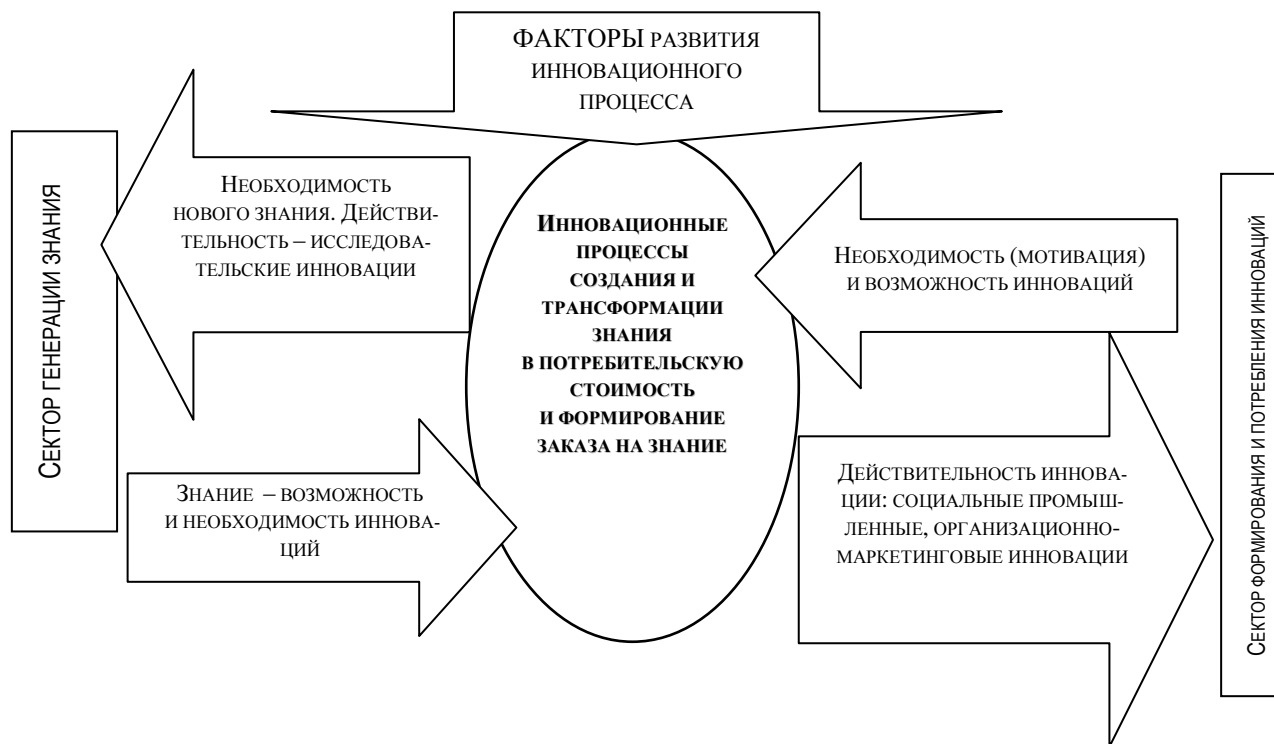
ФАКТОРЫ РАЗВИТИЯ ИННОВАЦИОННОГО ПРОЦЕССА

СЕКТОР ГЕНЕРАЦИИ ЗНАНИЯ

НЕОБХОДИМОСТЬ НОВОГО ЗНАНИЯ. ДЕЙСТВИТЕЛЬНОСТЬ – ИССЛЕДОВАТЕЛЬСКИЕ ИННОВАЦИИ

ИННОВАЦИОННЫЕ ПРОЦЕССЫ СОЗДАНИЯ И ТРАНСФОРМАЦИИ ЗНАНИЯ В ПОТРЕБИТЕЛЬСКУЮ СТОИМОСТЬ И ФОРМИРОВАНИЕ ЗАКАЗА НА ЗНАНИЕ

НЕОБХОДИМОСТЬ (МОТИВАЦИЯ) И ВОЗМОЖНОСТЬ ИННОВАЦИЙ

СЕКТОР ФОРМИРОВАНИЯ И ПОТРЕБЛЕНИЯ ИННОВАЦИЙ

ЗНАНИЕ – ВОЗМОЖНОСТЬ И НЕОБХОДИМОСТЬ ИННОВАЦИЙ

ДЕЙСТВИТЕЛЬНОСТЬ ИННОВАЦИИ: СОЦИАЛЬНЫЕ ПРОМЫШЛЕННЫЕ, ОРГАНИЗАЦИОННО-МАРКЕТИНГОВЫЕ ИННОВАЦИИ